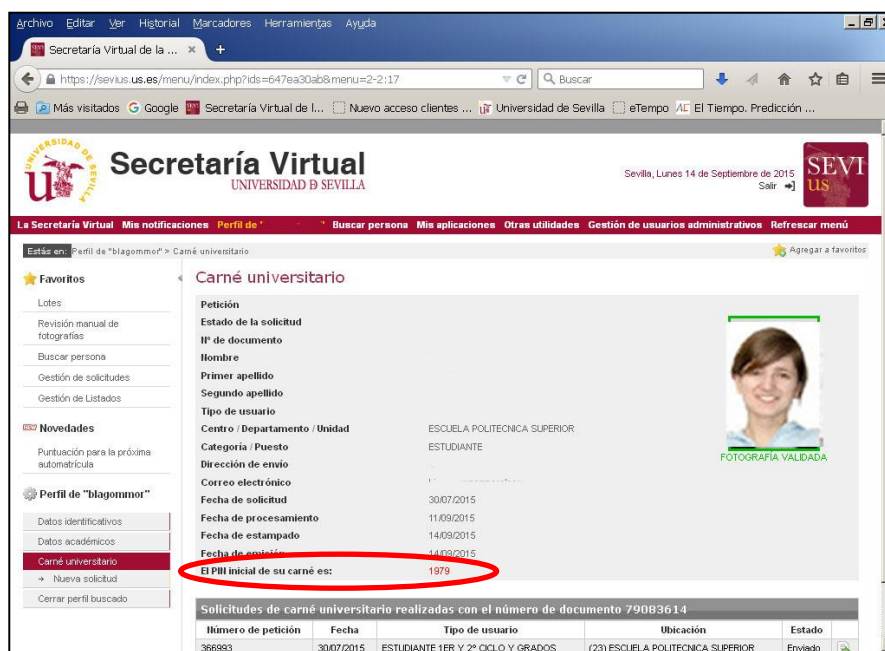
Archivo Editar Ver Historial Marcadores Herramientas Ayuda

Secretaría Virtual de la ... × +

https://sevius.us.es/menu/index.php?ids=647ea30ab&menu=2-2:17

Buscar

Más visitados Google Secretaría Virtual de l... Nuevo acceso clientes ... Universidad de Sevilla eTempo El Tiempo. Predicción ...

Secretaría Virtual
UNIVERSIDAD DE SEVILLA

Sevilla, Lunes 14 de Septiembre de 2015
Salir

SEVI US

La Secretaría Virtual Mis notificaciones Perfil de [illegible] Buscar persona Mis aplicaciones Otras utilidades Gestión de usuarios administrativos Refrescar menú

Estás en: Perfil de "blagommor" > Carné universitario

Agregar a favoritos

Favoritos
Lotes
Revisión manual de fotografías
Buscar persona
Gestión de solicitudes
Gestión de Listados

Novedades
Puntuación para la próxima automatrícula

Perfil de "blagommor"
Datos identificativos
Datos académicos
Carné universitario
→ Nueva solicitud
Cerrar perfil buscado

Carné universitario

Petición
Estado de la solicitud
Nº de documento
Nombre
Primer apellido
Segundo apellido
Tipo de usuario
Centro / Departamento / Unidad ESCUELA POLITECNICA SUPERIOR
Categoría / Puesto ESTUDIANTE
Dirección de envío
Correo electrónico
Fecha de solicitud 30/07/2015
Fecha de procesamiento 11/09/2015
Fecha de estampado 14/09/2015
Fecha de emisión 14/09/2015
El PIN inicial de su carné es: 1979

FOTOGRAFÍA VALIDADA

Solicitudes de carné universitario realizadas con el número de documento 79083614

| Número de petición | Fecha | Tipo de usuario | Ubicación | Estado |
|---|---|---|---|---|
| 366993 | 30/07/2015 | ESTUDIANTE 1ER Y 2º CICLO Y GRADOS | (23) ESCUELA POLITECNICA SUPERIOR | Enviado |